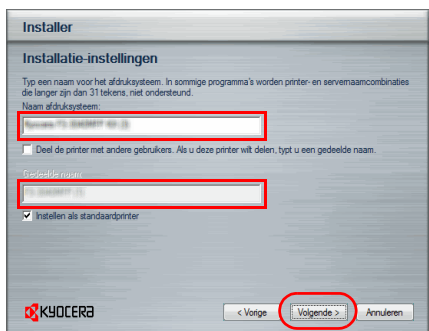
Installer

Installatie-instellingen

Typ een naam voor het afdruksysteem. In sommige programma's worden printer- en servernaamcombinaties die langer zijn dan 31 tekens, niet ondersteund.

Naam afdruksysteem:

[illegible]

Deel de printer met andere gebruikers. Als u deze printer wilt delen, typt u een gedeelde naam.

Gedeelde naam:

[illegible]

Instellen als standaardprinter

KYOCERA

< Vorige

Volgende >

Annuleren